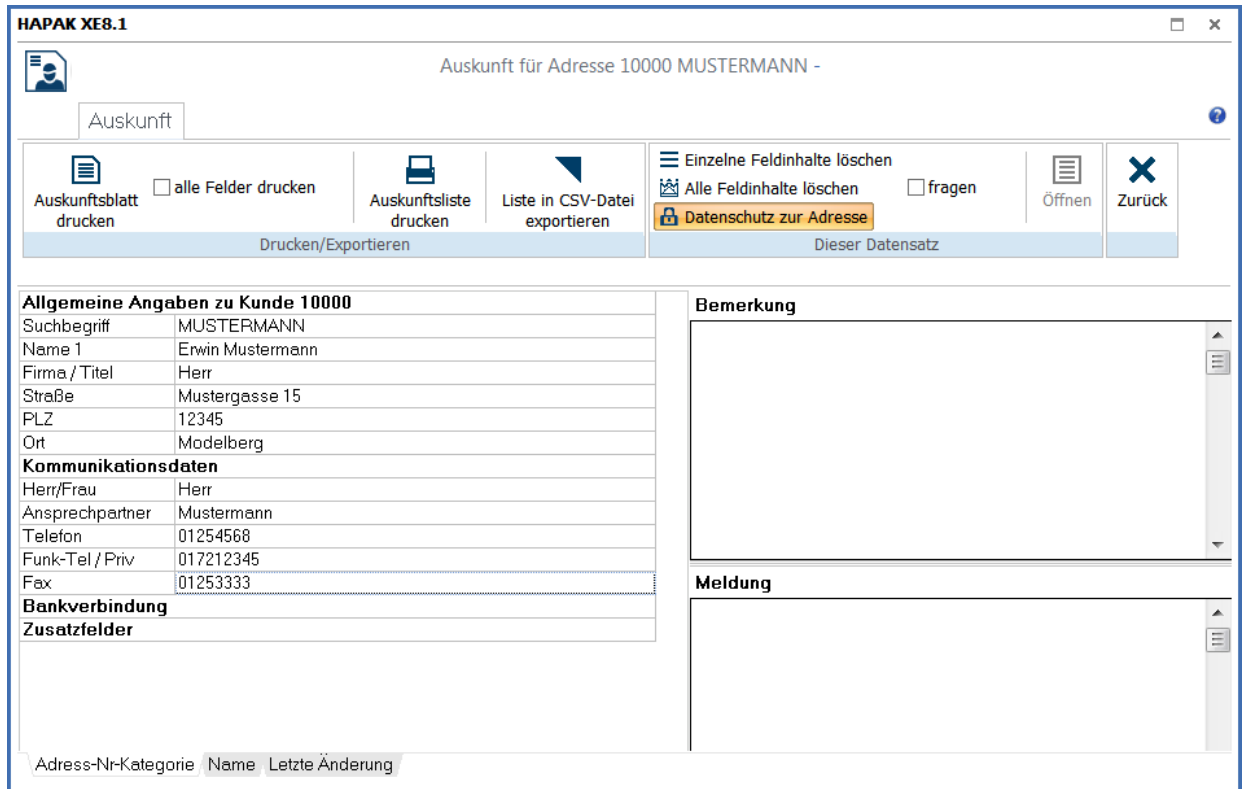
HAPAK XE8.1

Auskunft für Adresse 10000 MUSTERMANN -

Auskunft

Auskunftsblatt drucken
alle Felder drucken
Auskunftsliste drucken
Liste in CSV-Datei exportieren
Drucken/Exportieren

Einzelne Feldinhalte löschen
Alle Feldinhalte löschen
fragen
Datenschutz zur Adresse
Öffnen
Zurück
Dieser Datensatz

| Allgemeine Angaben zu Kunde 10000 | |
|---|---|
| Suchbegriff | MUSTERMANN |
| Name 1 | Erwin Mustermann |
| Firma / Titel | Herr |
| Straße | Mustergasse 15 |
| PLZ | 12345 |
| Ort | Modelberg |
| Kommunikationsdaten | |
| Herr/Frau | Herr |
| Ansprechpartner | Mustermann |
| Telefon | 01254568 |
| Funk-Tel / Priv | 017212345 |
| Fax | 01253333 |
| Bankverbindung | |
| Zusatzfelder | |

Bemerkung

Meldung

Adress-Nr-Kategorie Name Letzte Änderung